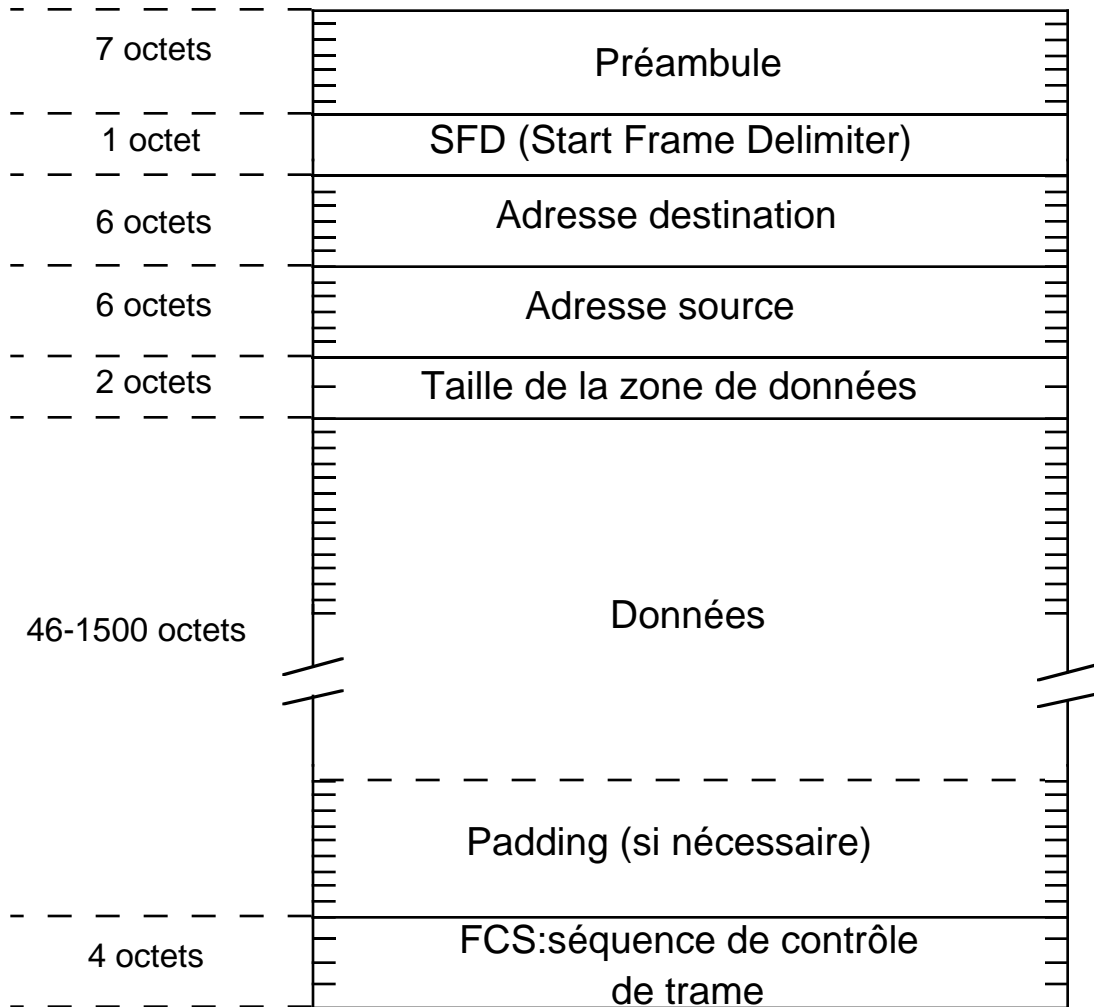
7 octets
Préambule

1 octet
SFD (Start Frame Delimiter)

6 octets
Adresse destination

6 octets
Adresse source

2 octets
Taille de la zone de données

46-1500 octets
Données

Padding (si nécessaire)

4 octets
FCS:séquence de contrôle de trame